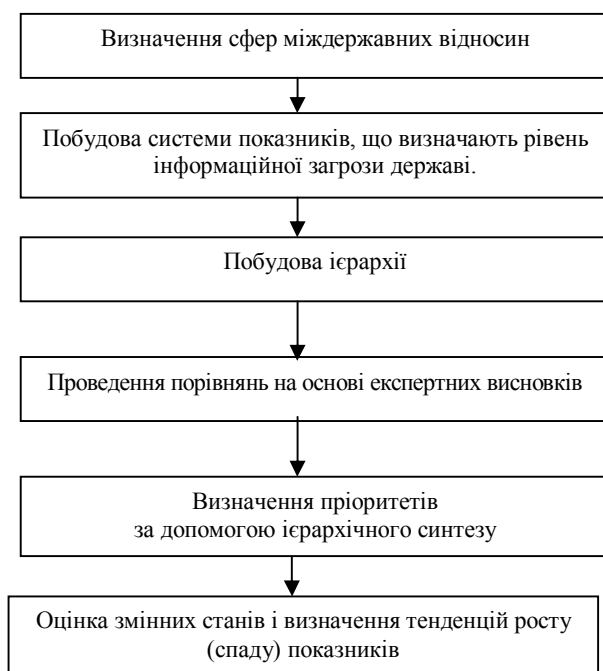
Визначення сфер міждержавних відносин

Побудова системи показників, що визначають рівень інформаційної загрози державі.

Побудова ієрархії

Проведення порівнянь на основі експертних висновків

Визначення пріоритетів
за допомогою ієрархічного синтезу

Оцінка змінних станів і визначення тенденцій росту (спаду) показників